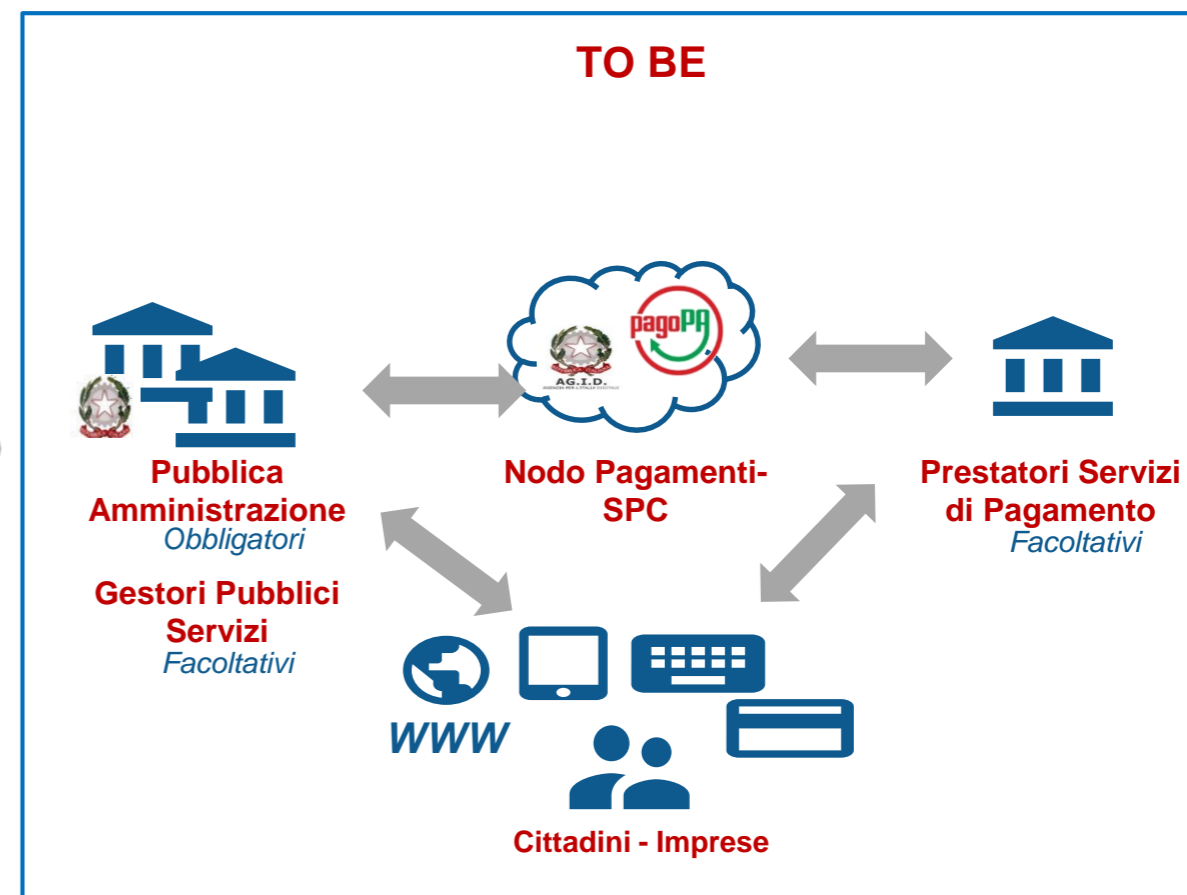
TO BE

AG.I.D.
AGENZIA PER L'ITALIA DIGITALE

pagoPA

Pubblica Amministrazione
Obbligatori

Gestori Pubblici Servizi
Facoltativi

Nodo Pagamenti-SPC

Prestatori Servizi di Pagamento
Facoltativi

WWW

Cittadini - Imprese